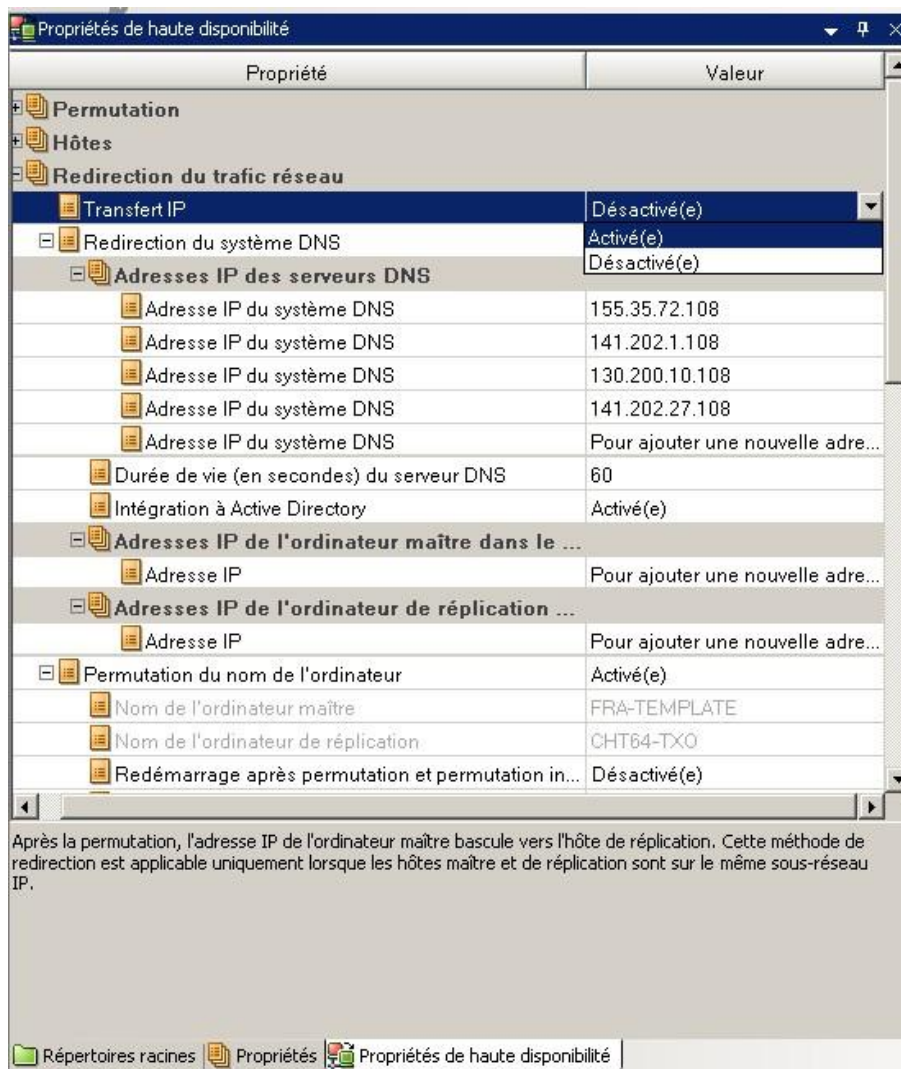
Propriétés de haute disponibilité

| Propriété | Valeur |
|---|---|
| Permutation | |
| Hôtes | |
| Redirection du trafic réseau | |
| Transfert IP | Désactivé(e) |
| Redirection du système DNS | Activé(e) |
| | Désactivé(e) |
| Adresses IP des serveurs DNS | |
| Adresse IP du système DNS | 155.35.72.108 |
| Adresse IP du système DNS | 141.202.1.108 |
| Adresse IP du système DNS | 130.200.10.108 |
| Adresse IP du système DNS | 141.202.27.108 |
| Adresse IP du système DNS | Pour ajouter une nouvelle adre... |
| Durée de vie (en secondes) du serveur DNS | 60 |
| Intégration à Active Directory | Activé(e) |
| Adresses IP de l'ordinateur maître dans le ... | |
| Adresse IP | Pour ajouter une nouvelle adre... |
| Adresses IP de l'ordinateur de réplication ... | |
| Adresse IP | Pour ajouter une nouvelle adre... |
| Permutation du nom de l'ordinateur | Activé(e) |
| Nom de l'ordinateur maître | FRA-TEMPLATE |
| Nom de l'ordinateur de réplication | CHT64-TXO |
| Redémarrage après permutation et permutation in... | Désactivé(e) |

Après la permutation, l'adresse IP de l'ordinateur maître bascule vers l'hôte de réplication. Cette méthode de redirection est applicable uniquement lorsque les hôtes maître et de réplication sont sur le même sous-réseau IP.

Répertoires racines | Propriétés | Propriétés de haute disponibilité